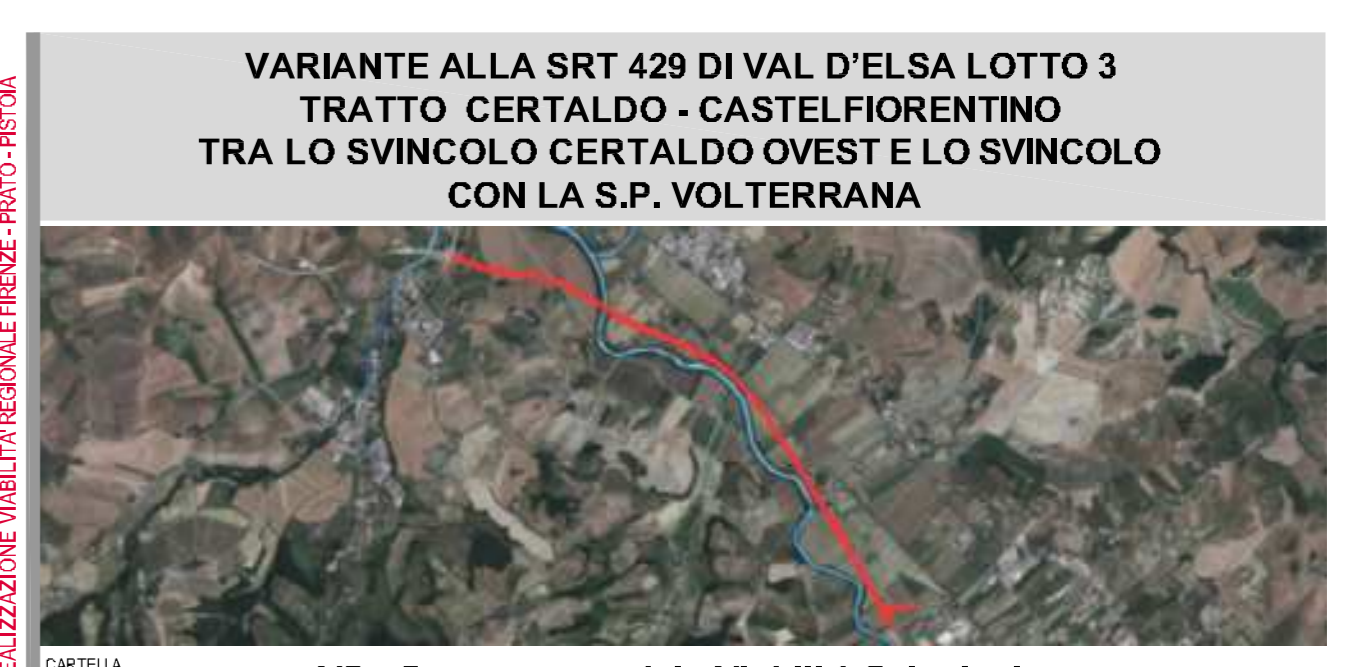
EALIZZAZIONE VIABILITA' REGIONALE FIRENZE - PRATO - PISTOIA

VARIANTE ALLA SRT 429 DI VAL D'ELSA LOTTO 3
TRATTO CERTALDO - CASTELFIORENTINO
TRA LO SVINCOLO CERTALDO OVEST E LO SVINCOLO
CON LA S.P. VOLTERRANA

CARTELLA

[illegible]